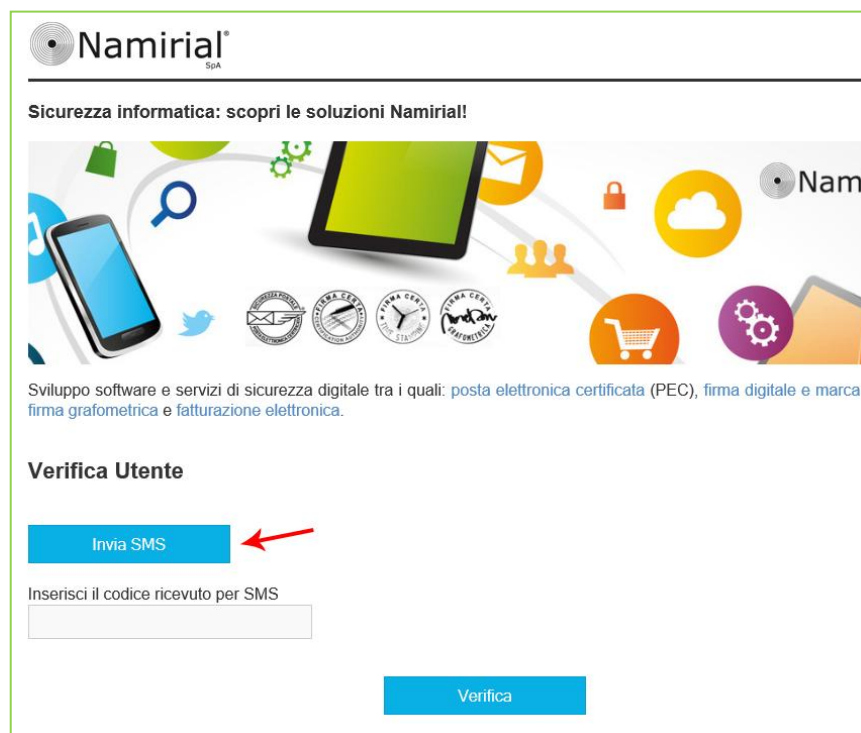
Namirial®
SpA

Sicurezza informatica: scopri le soluzioni Namirial!

Nam

FIRMA CERTA
FIRMA CERTA
FIRMA CERTA
GRAFOMETRICA

Sviluppo software e servizi di sicurezza digitale tra i quali: posta elettronica certificata (PEC), firma digitale e marca firma grafometrica e fatturazione elettronica.

Verifica Utente

Invia SMS

Inserisci il codice ricevuto per SMS

Verifica